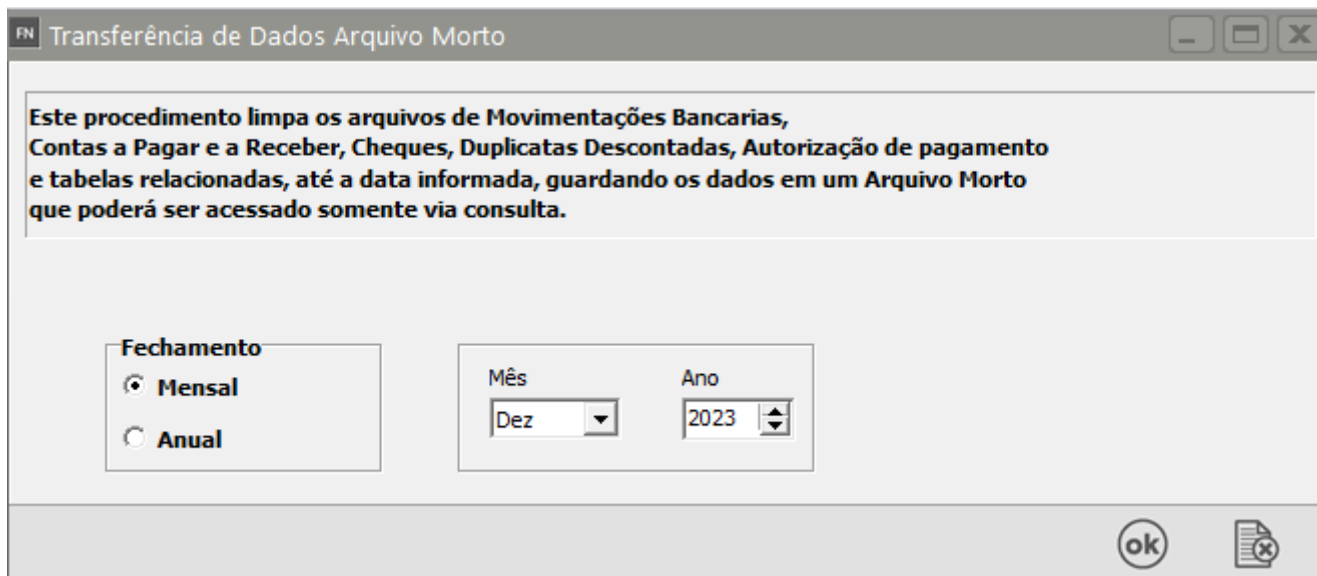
FN Transferência de Dados Arquivo Morto

Este procedimento limpa os arquivos de Movimentações Bancarias, Contas a Pagar e a Receber, Cheques, Duplicatas Descontadas, Autorização de pagamento e tabelas relacionadas, até a data informada, guardando os dados em um Arquivo Morto que poderá ser acessado somente via consulta.

Fechamento
Mensal
Anual

Mês
Dez

Ano
2023

ok